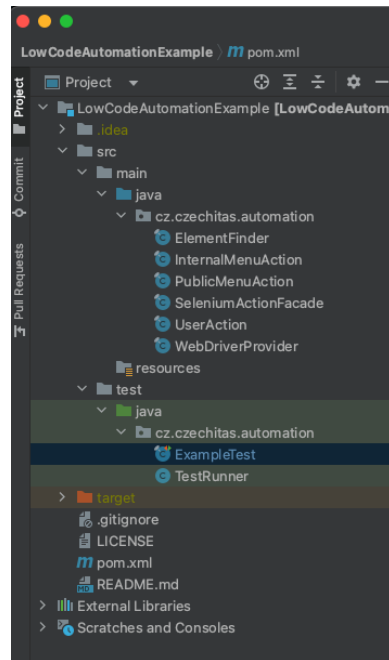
LowCodeAutomationExample 〉 m pom.xml

Project
Commit
Pull Requests

Project

LowCodeAutomationExample [LowCodeAutom
.idea
src
main
java
cz.czechitas.automation
ElementFinder
InternalMenuAction
PublicMenuAction
SeleniumActionFacade
UserAction
WebDriverProvider
resources
test
java
cz.czechitas.automation
ExampleTest
TestRunner
target
.gitignore
LICENSE
pom.xml
README.md
External Libraries
Scratches and Consoles